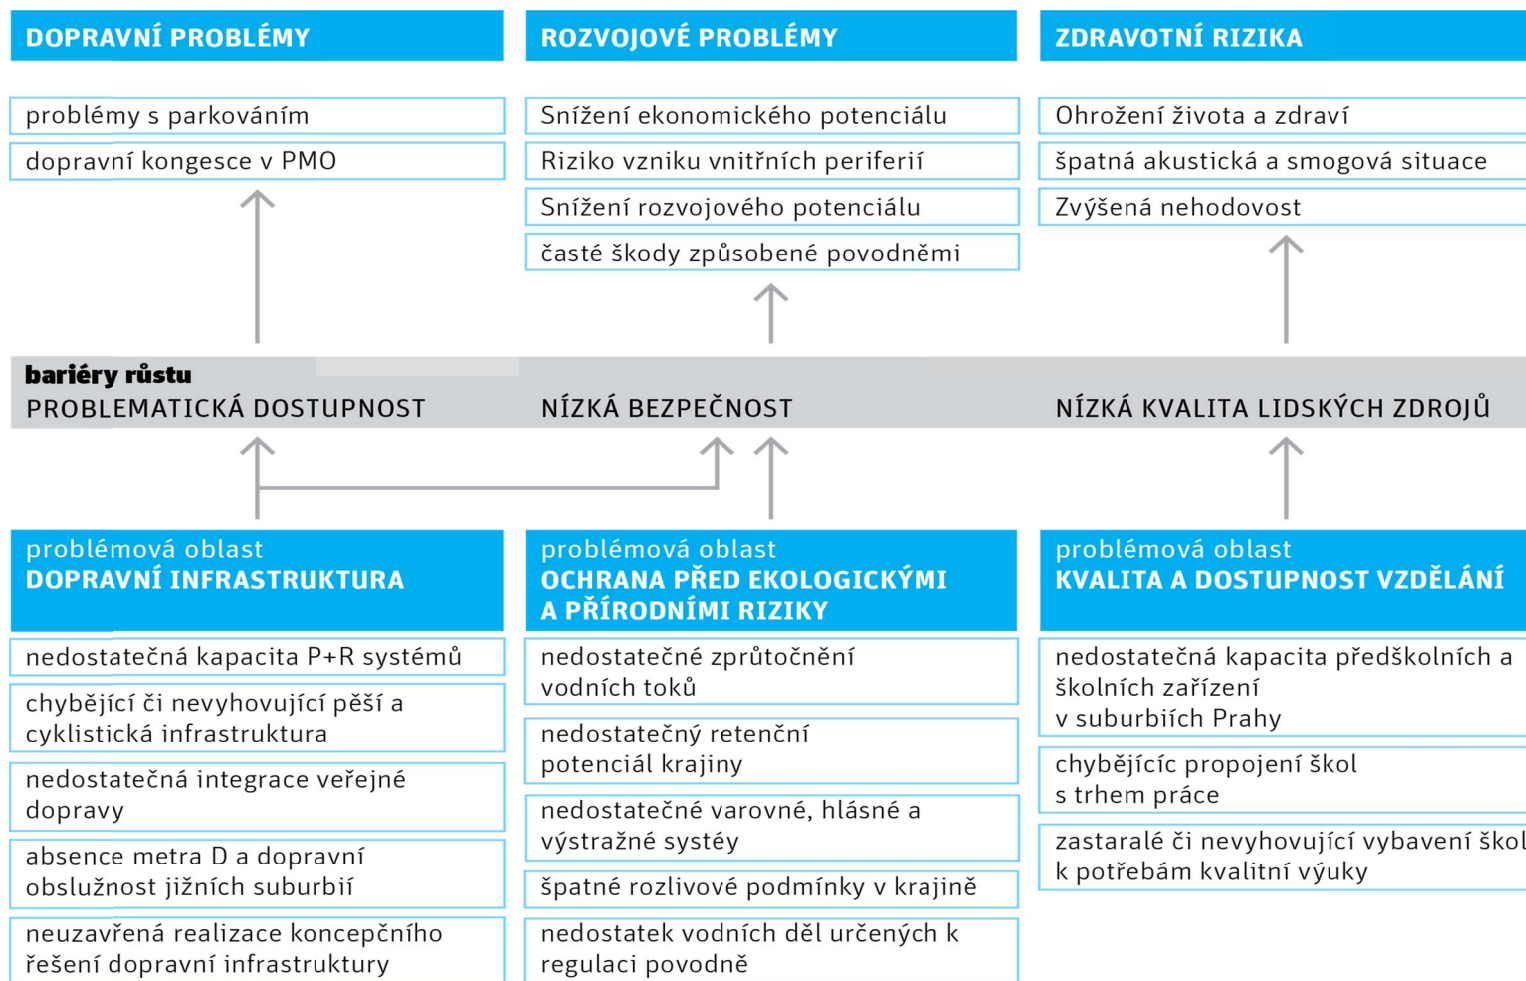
DOPRAVNÍ PROBLÉMY

problémy s parkováním

dopravní kongesce v PMO

ROZVOJOVÉ PROBLÉMY

Snížení ekonomického potenciálu

Riziko vzniku vnitřních periferií

Snížení rozvojového potenciálu

časté škody způsobené povodněmi

ZDRAVOTNÍ RIZIKA

Ohrožení života a zdraví

špatná akustická a smogová situace

Zvýšená nehodovost

bariéry růstu

PROBLEMATICKÁ DOSTUPNOST

NÍZKÁ BEZPEČNOST

NÍZKÁ KVALITA LIDSKÝCH ZDROJŮ

problémová oblast
DOPRAVNÍ INFRASTRUKTURA

nedostatečná kapacita P+R systémů

chybějící či nevyhovující pěší a cyklistická infrastruktura

nedostatečná integrace veřejné dopravy

absence metra D a dopravní obslužnost jižních suburbií

neuzavřená realizace koncepčního řešení dopravní infrastruktury

problémová oblast
OCHRANA PŘED EKOLOGICKÝMI A PŘÍRODNÍMI RIZIKI

nedostatečné zprůtočnění vodních toků

nedostatečný retenční potenciál krajiny

nedostatečné varovné, hlásné a výstražné systéy

špatné rozlivové podmínky v krajině

nedostatek vodních děl určených k regulaci povodně

problémová oblast
KVALITA A DOSTUPNOST VZDĚLÁNÍ

nedostatečná kapacita předškolních a školních zařízení v suburbiích Prahy

chybějícíc propojení škol s trhem práce

zastaralé či nevyhovující vybavení škol k potřebám kvalitní výuky